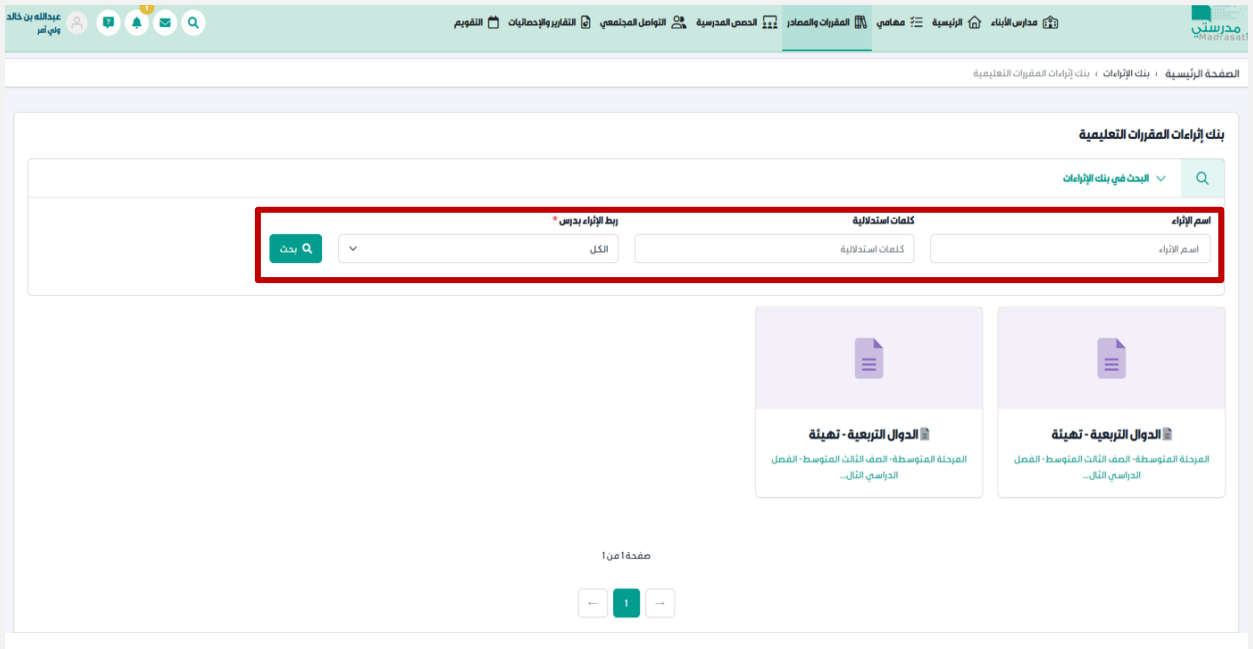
مدرستي Madrasati

مدارس الأبناء الرئيسية مهامي المقررات والمصادر الحصص المدرسية التواصل المجتمعي التقارير والإحصائيات التقويم

عبدالله بن خالد
ولي أمر

1

الصفحة الرئيسية › بنك الإثراءات › بنك إثراءات المقررات التعليمية

بنك إثراءات المقررات التعليمية

البحث في بنك الإثراءات

اسم الإثراء
اسم الإثراء

كلمات استدلالية
كلمات استدلالية

ربط الإثراء بدرس *
الكل

بحث

الدوال التربعية - تهيئة
المرحلة المتوسطة- الصف الثالث المتوسط- الفصل الدراسي الثال...

الدوال التربعية - تهيئة
المرحلة المتوسطة- الصف الثالث المتوسط- الفصل الدراسي الثال...

صفحة 1 من 1

← 1 →